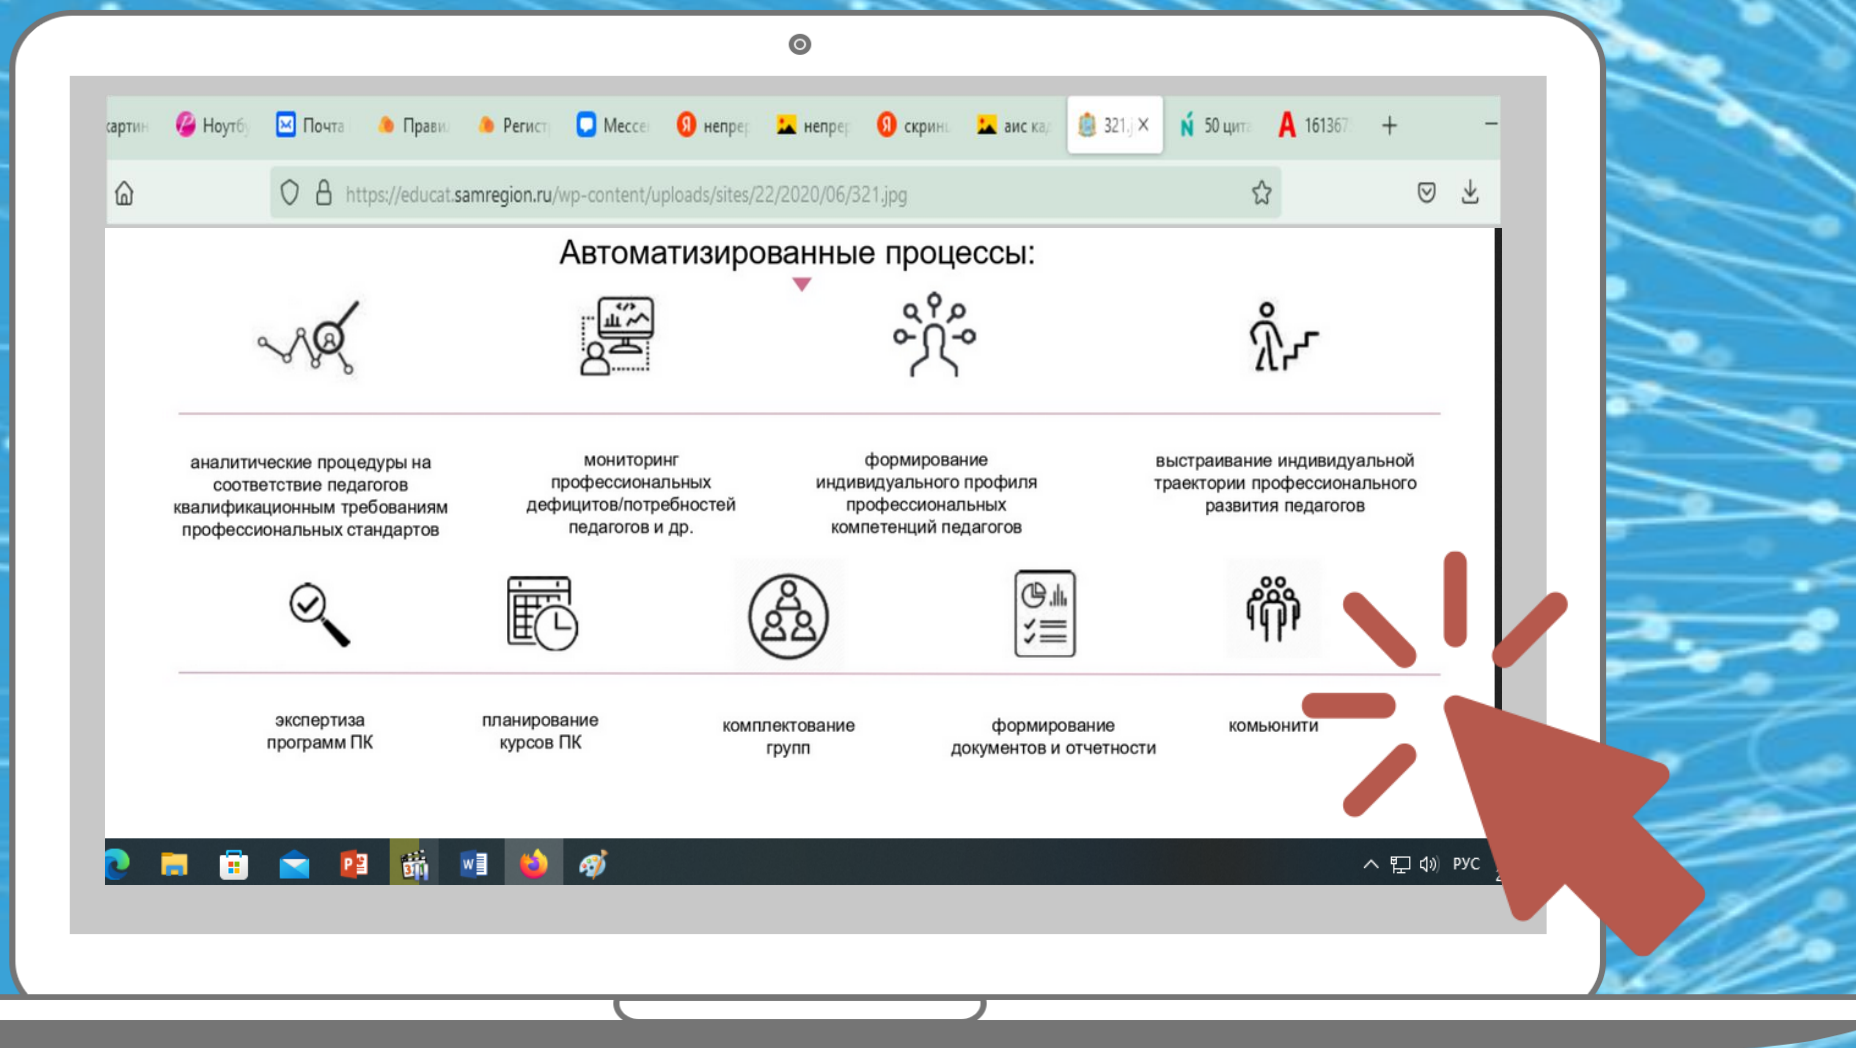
картин Ноутб Почта Прави Регист Мессе непре непре скрин аис ка 321. × 50 цит 161367 +

https://educat.samregion.ru/wp-content/uploads/sites/22/2020/06/321.jpg

Автоматизированные процессы:

аналитические процедуры на соответствие педагогов квалификационным требованиям профессиональных стандартов

мониторинг профессиональных дефицитов/потребностей педагогов и др.

формирование индивидуального профиля профессиональных компетенций педагогов

выстраивание индивидуальной траектории профессионального развития педагогов

экспертиза программ ПК

планирование курсов ПК

комплектование групп

формирование документов и отчетности

комьюнити

РУС